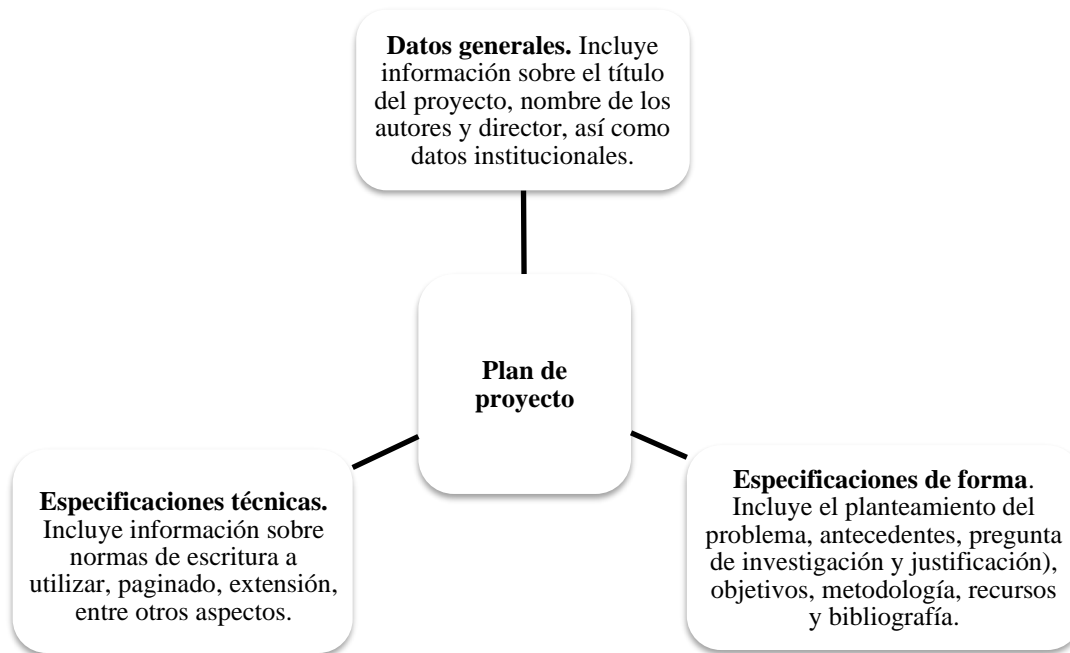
**Datos generales.** Incluye información sobre el título del proyecto, nombre de los autores y director, así como datos institucionales.

**Plan de proyecto**

**Especificaciones técnicas.** Incluye información sobre normas de escritura a utilizar, paginado, extensión, entre otros aspectos.

**Especificaciones de forma**. Incluye el planteamiento del problema, antecedentes, pregunta de investigación y justificación), objetivos, metodología, recursos y bibliografía.